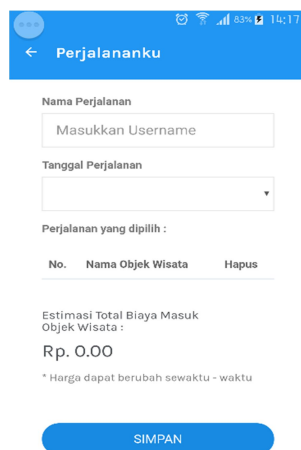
83% 14:17

←  Perjalananku

Nama Perjalanan

Masukkan Username

Tanggal Perjalanan

Perjalanan yang dipilih :

| No. | Nama Objek Wisata | Hapus |
|---|---|---|

Estimasi Total Biaya Masuk Objek Wisata :

Rp. 0.00

* Harga dapat berubah sewaktu - waktu

SIMPAN